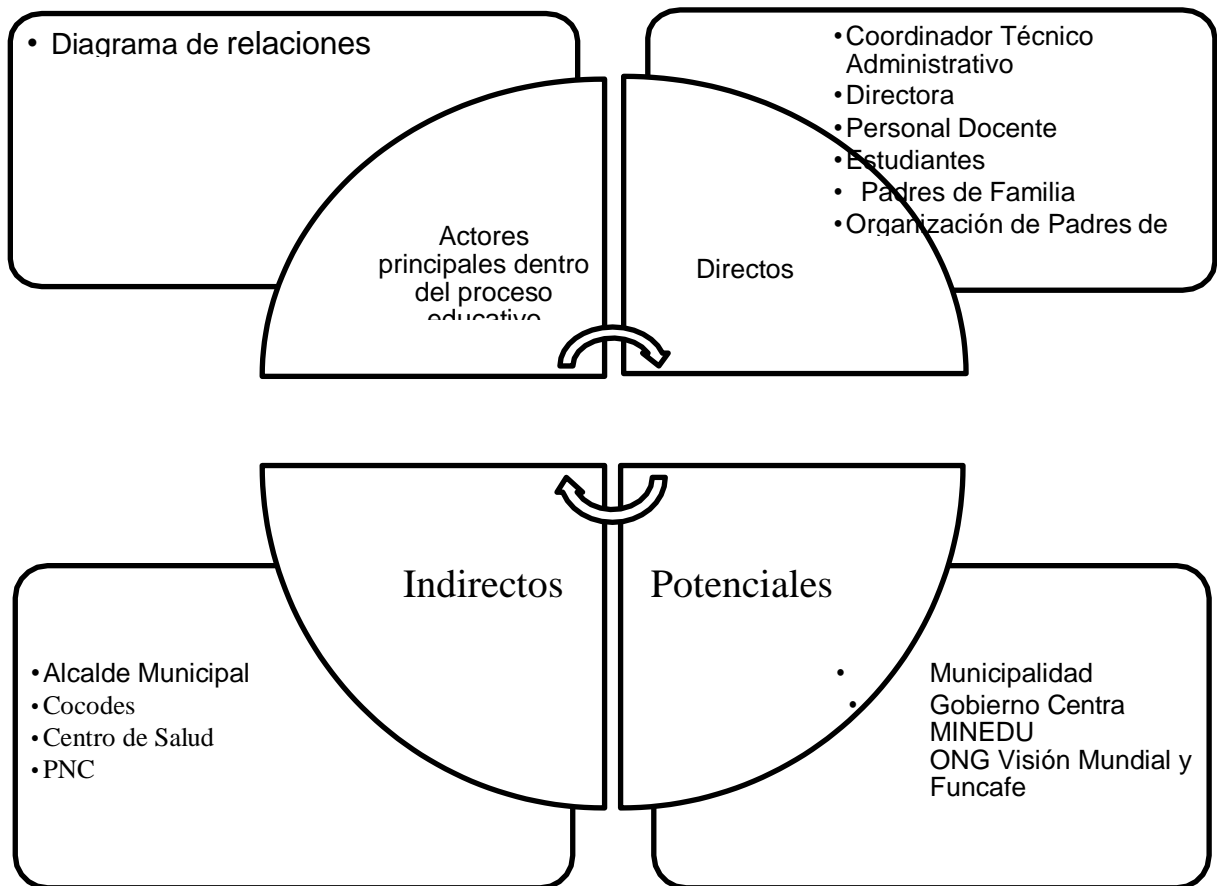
• Diagrama de relaciones

• Coordinador Técnico Administrativo
• Directora
• Personal Docente
• Estudiantes
• Padres de Familia
• Organización de Padres de

Actores principales dentro del proceso educativo

Directos

Indirectos

Potenciales

• Alcalde Municipal
• Cocodes
• Centro de Salud
• PNC

• Municipalidad
• Gobierno Centra MINEDU ONG Visión Mundial y Funcafe